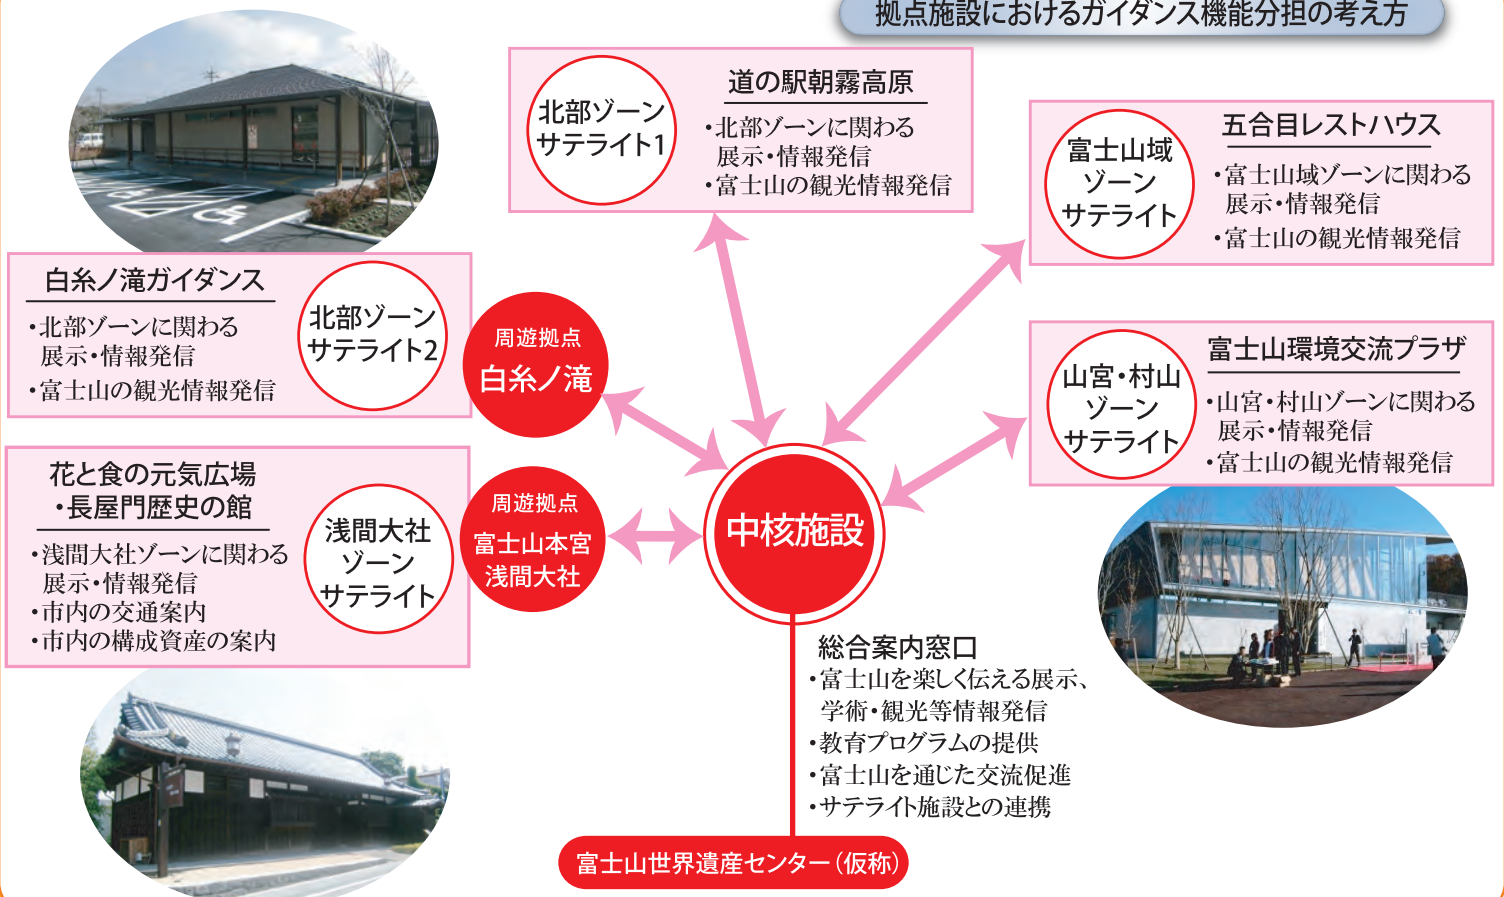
拠点施設におけるガイダンス機能分担の考え方

北部ゾーン
サテライト1

道の駅朝霧高原
・北部ゾーンに関わる展示・情報発信
・富士山の観光情報発信

富士山域
ゾーン
サテライト

五合目レストハウス
・富士山域ゾーンに関わる展示・情報発信
・富士山の観光情報発信

白糸ノ滝ガイダンス
・北部ゾーンに関わる展示・情報発信
・富士山の観光情報発信

北部ゾーン
サテライト2

周遊拠点
白糸ノ滝

山宮・村山
ゾーン
サテライト

富士山環境交流プラザ
・山宮・村山ゾーンに関わる展示・情報発信
・富士山の観光情報発信

花と食の元気広場
・長屋門歴史の館
・浅間大社ゾーンに関わる展示・情報発信
・市内の交通案内
・市内の構成資産の案内

浅間大社
ゾーン
サテライト

周遊拠点
富士山本宮
浅間大社

中核施設

総合案内窓口
・富士山を楽しく伝える展示、学術・観光等情報発信
・教育プログラムの提供
・富士山を通じた交流促進
・サテライト施設との連携

富士山世界遺産センター（仮称）